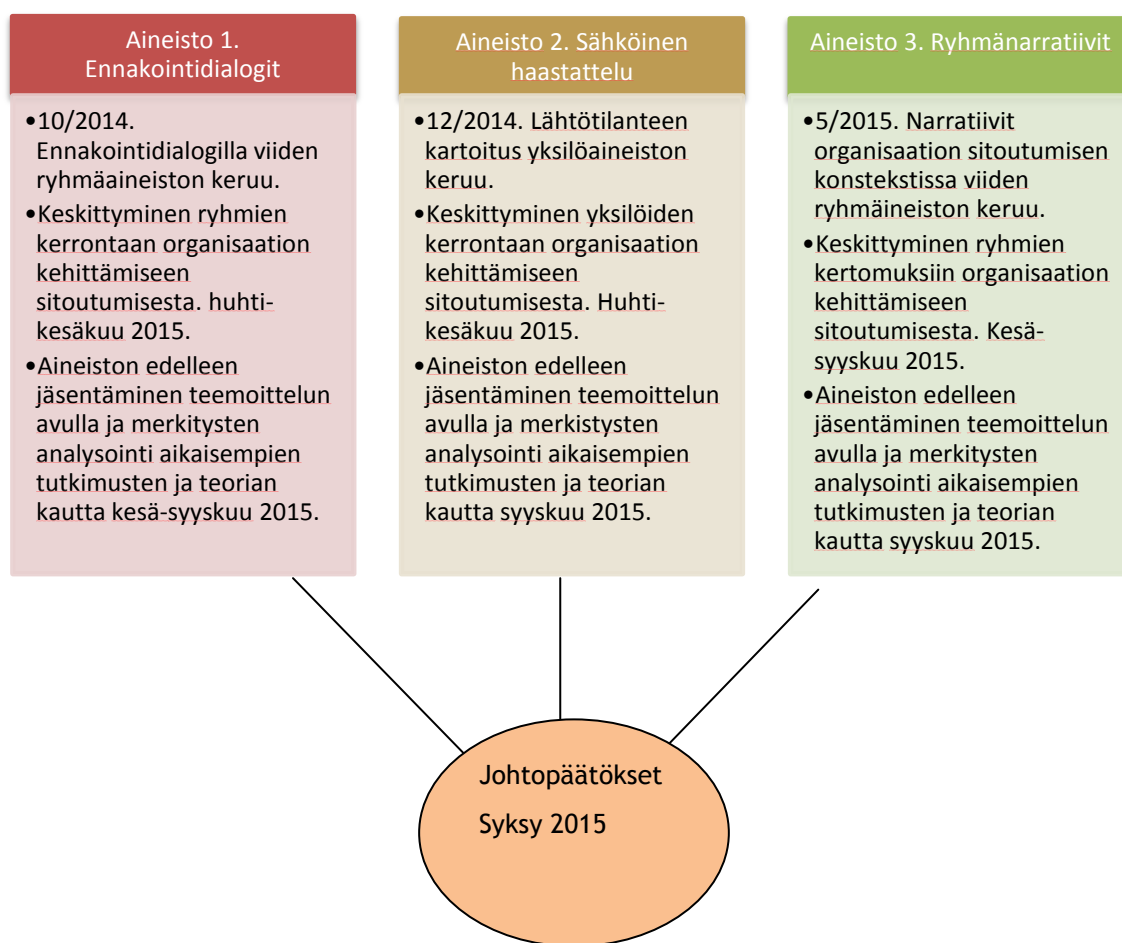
Aineisto 1. Ennakointidialogit

•10/2014. Ennakointidialogilla viiden ryhmäaineiston keruu.
•Keskittyminen ryhmien kerrontaan organisaation kehittämiseen sitoutumisesta. huhti-kesäkuu 2015.
•Aineiston edelleen jäsentäminen teemoittelun avulla ja merkitysten analysointi aikaisempien tutkimusten ja teorian kautta kesä-syyskuu 2015.

Aineisto 2. Sähköinen haastattelu

•12/2014. Lähtötilanteen kartoitus yksilöaineiston keruu.
•Keskittyminen yksilöiden kerrontaan organisaation kehittämiseen sitoutumisesta. Huhti-kesäkuu 2015.
•Aineiston edelleen jäsentäminen teemoittelun avulla ja merkistysten analysointi aikaisempien tutkimusten ja teorian kautta syyskuu 2015.

Aineisto 3. Ryhmänarratiivit

•5/2015. Narratiivit organisaation sitoutumisen konstekstissa viiden ryhmäineiston keruu.
•Keskittyminen ryhmien kertomuksiin organisaation kehittämiseen sitoutumisesta. Kesä-syyskuu 2015.
•Aineiston edelleen jäsentäminen teemoittelun avulla ja merkitysten analysointi aikaisempien tutkimusten ja teorian kautta syyskuu 2015.

Johtopäätökset
Syksy 2015